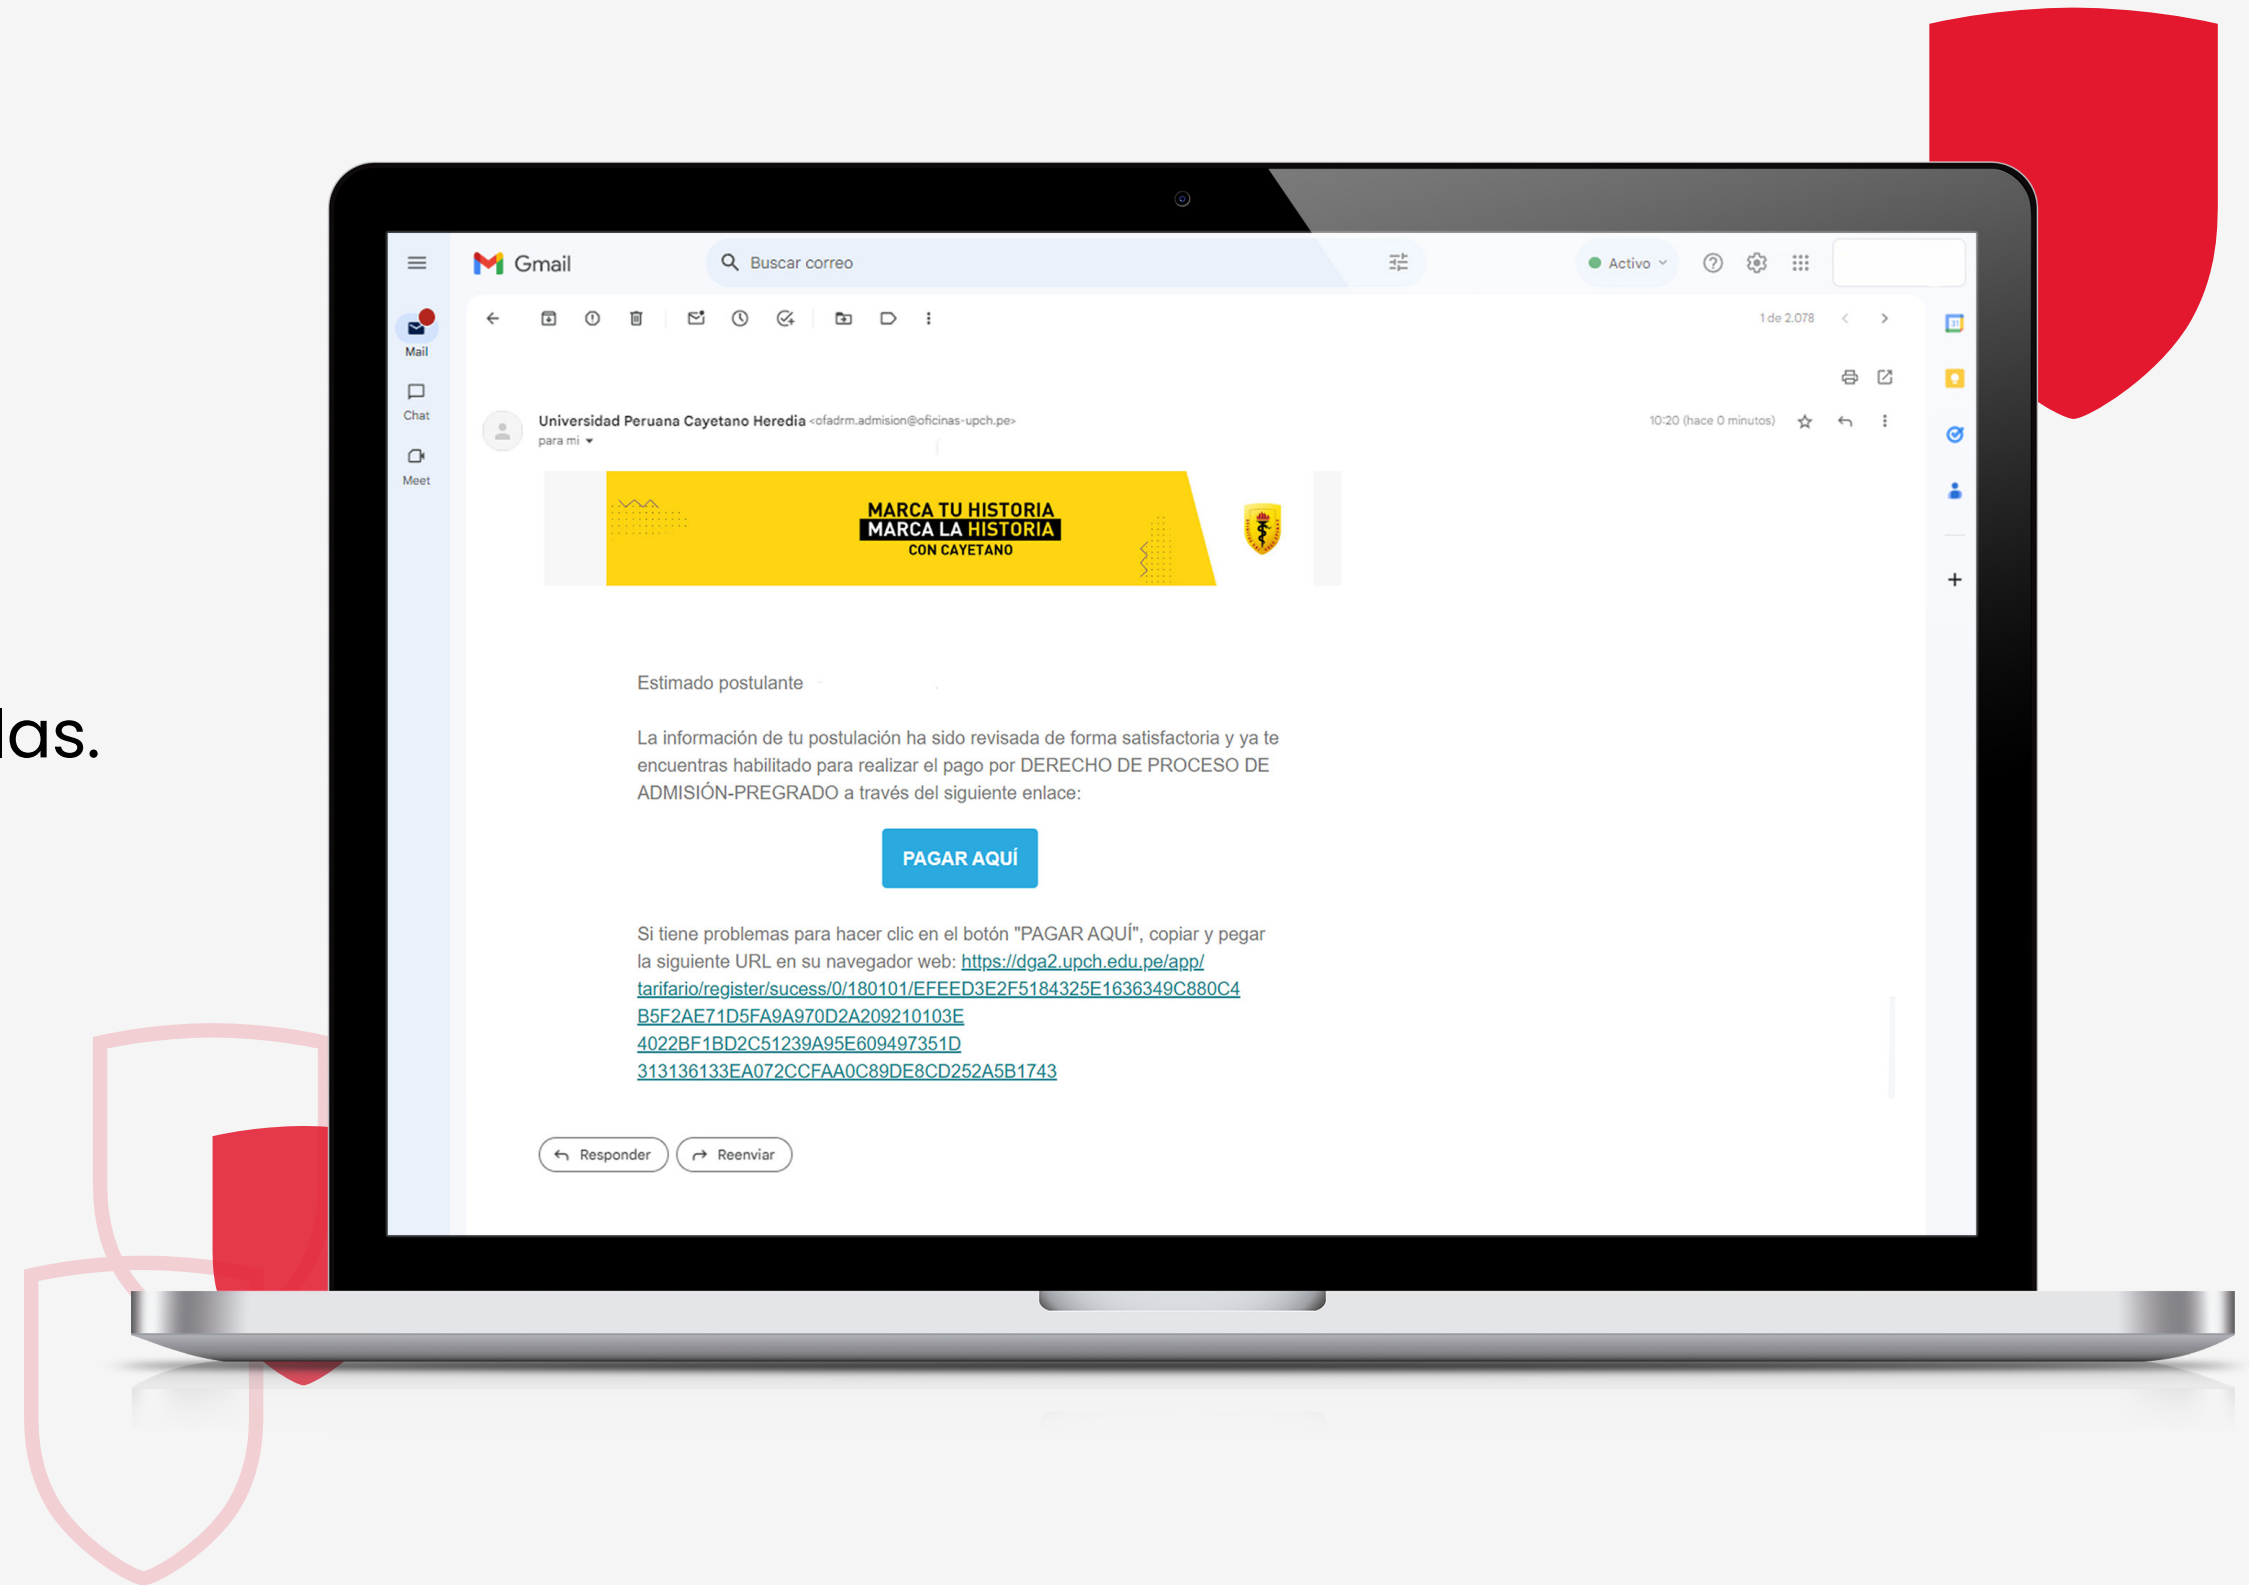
las.

Gmail

Buscar correo

Activo

Mail

Chat

Meet

1 de 2.078

Universidad Peruana Cayetano Heredia <ofadrm.admision@oficinas-upch.pe>
para mí

10:20 (hace 0 minutos)

MARCA TU HISTORIA
MARCA LA HISTORIA
CON CAYETANO

Estimado postulante

La información de tu postulación ha sido revisada de forma satisfactoria y ya te encuentras habilitado para realizar el pago por DERECHO DE PROCESO DE ADMISIÓN-PREGRADO a través del siguiente enlace:

PAGAR AQUÍ

Si tiene problemas para hacer clic en el botón "PAGAR AQUÍ", copiar y pegar la siguiente URL en su navegador web: https://dga2.upch.edu.pe/app/tarifario/register/sucess/0/180101/EFEED3E2F5184325E1636349C880C4B5F2AE71D5FA9A970D2A209210103E4022BF1BD2C51239A95E609497351D313136133EA072CCFAA0C89DE8CD252A5B1743

Responder

Reenviar